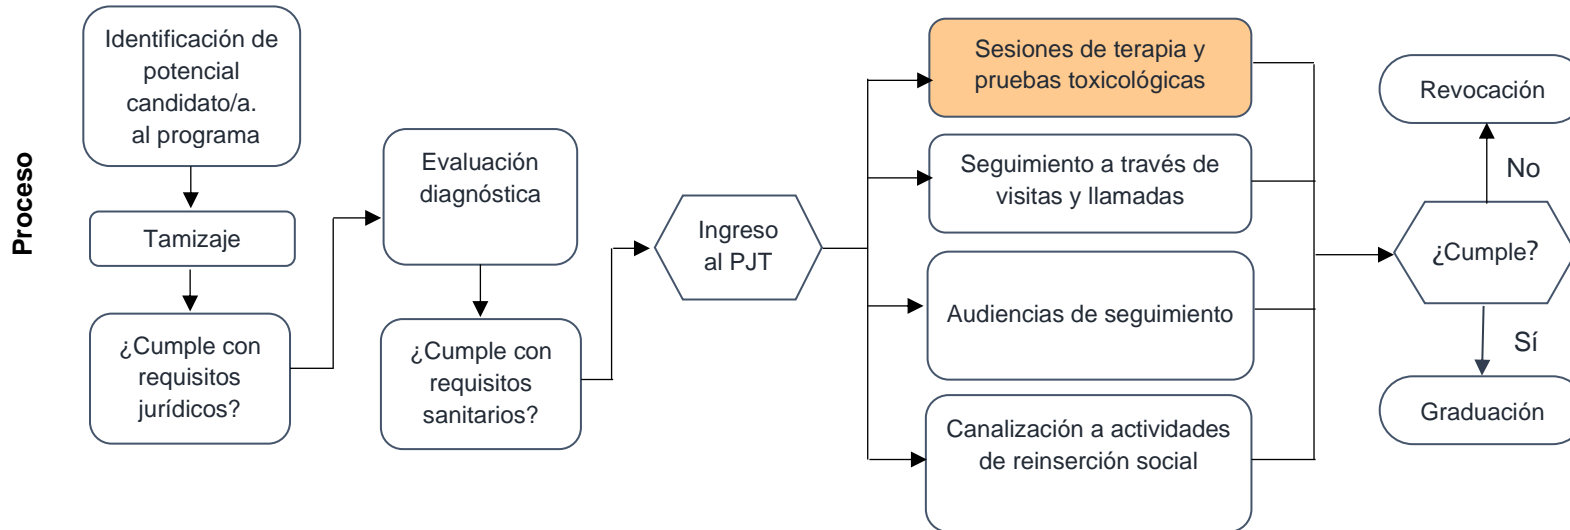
Proceso

Identificación de potencial candidato/a. al programa

Tamizaje

¿Cumple con requisitos jurídicos?

Evaluación diagnóstica

¿Cumple con requisitos sanitarios?

Ingreso al PJT

Sesiones de terapia y pruebas toxicológicas

Seguimiento a través de visitas y llamadas

Audiencias de seguimiento

Canalización a actividades de reinserción social

¿Cumple?

No

Revocación

Sí

Graduación